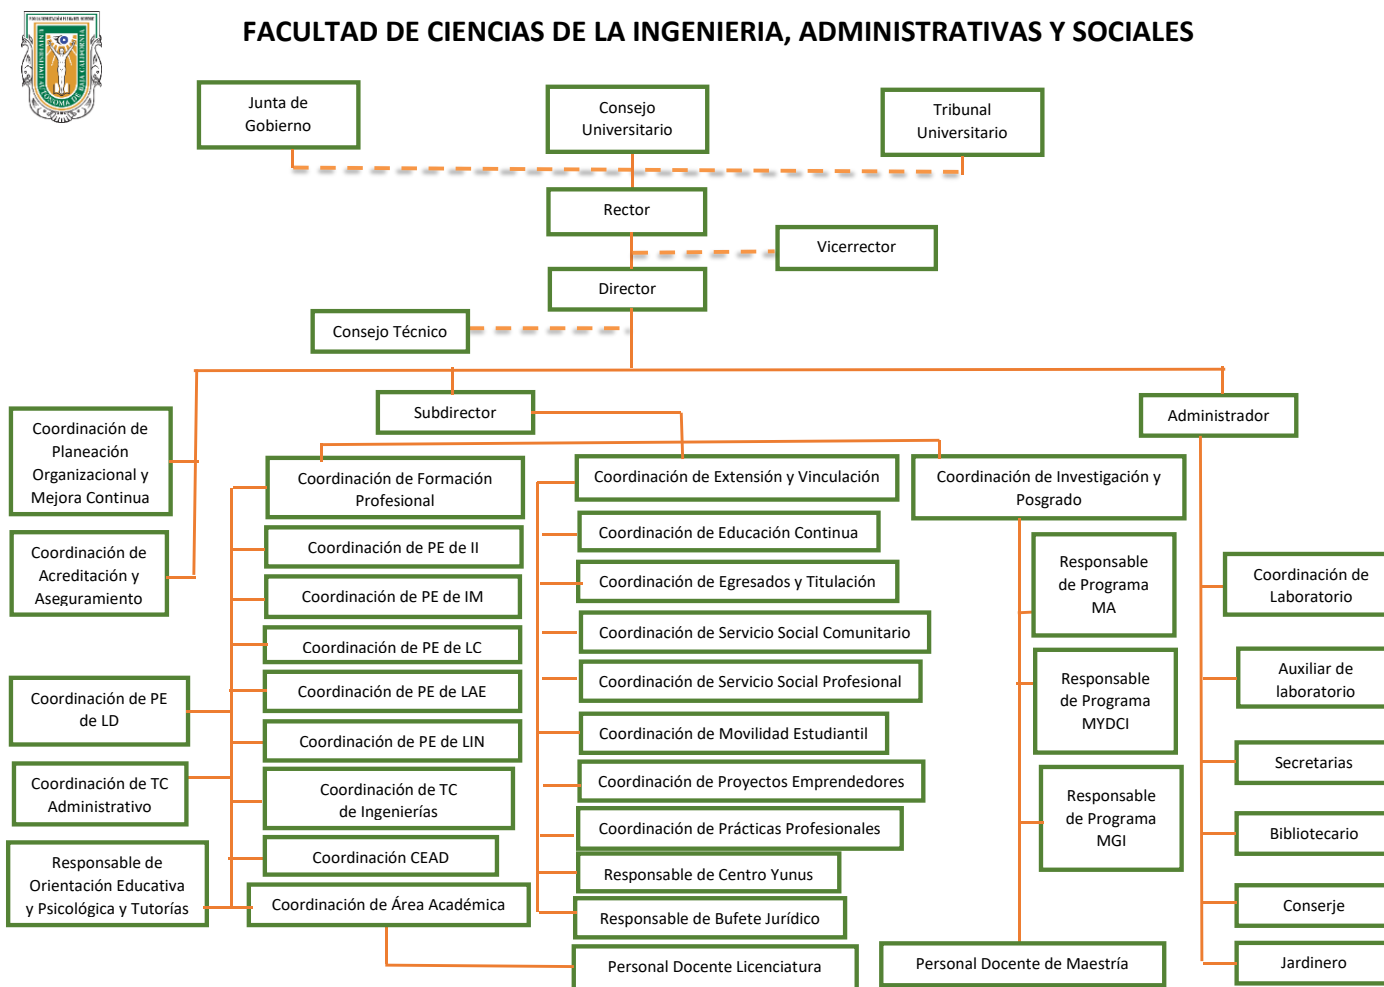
FACULTAD DE CIENCIAS DE LA INGENIERIA, ADMINISTRATIVAS Y SOCIALES

Junta de Gobierno

Consejo Universitario

Tribunal Universitario

Rector

Vicerrector

Director

Consejo Técnico

Subdirector

Administrador

Coordinación de Planeación Organizacional y Mejora Continua

Coordinación de Acreditación y Aseguramiento

Coordinación de PE de LD

Coordinación de TC Administrativo

Responsable de Orientación Educativa y Psicológica y Tutorías

Coordinación de Formación Profesional

Coordinación de PE de II

Coordinación de PE de IM

Coordinación de PE de LC

Coordinación de PE de LAE

Coordinación de PE de LIN

Coordinación de TC de Ingenierías

Coordinación CEAD

Coordinación de Área Académica

Coordinación de Extensión y Vinculación

Coordinación de Educación Continua

Coordinación de Egresados y Titulación

Coordinación de Servicio Social Comunitario

Coordinación de Servicio Social Profesional

Coordinación de Movilidad Estudiantil

Coordinación de Proyectos Emprendedores

Coordinación de Prácticas Profesionales

Responsable de Centro Yunus

Responsable de Bufete Jurídico

Personal Docente Licenciatura

Coordinación de Investigación y Posgrado

Responsable de Programa MA

Responsable de Programa MYDCI

Responsable de Programa MGI

Personal Docente de Maestría

Coordinación de Laboratorio

Auxiliar de laboratorio

Secretarias

Bibliotecario

Conserje

Jardinero